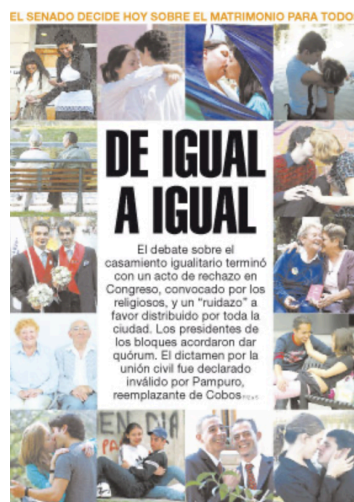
EL SENADO DECIDE HOY SOBRE EL MATRIMONIO PARA TODO

DE IGUAL A IGUAL

El debate sobre el casamiento igualitario terminó con un acto de rechazo en Congreso, convocado por los religiosos, y un "ruidazo" a favor distribuido por toda la ciudad. Los presidentes de los bloques acordaron dar quórum. El dictamen por la unión civil fue declarado inválido por Pampuro, reemplazante de Cobos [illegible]

EN DIA